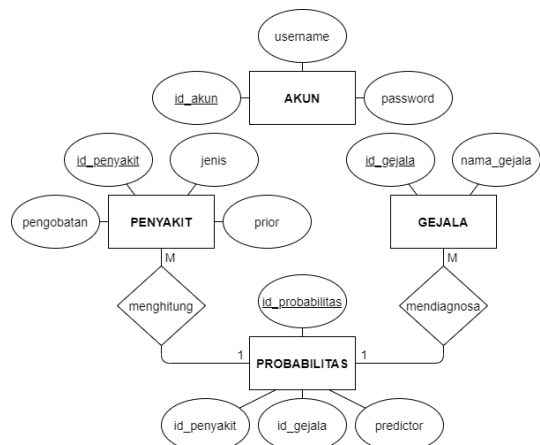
username

id_akun

AKUN

password

id_penyakit

jenis

id_gejala

nama_gejala

pengobatan

PENYAKIT

prior

GEJALA

M

M

menghitung

id_probabilitas

mendiagnosa

1

1

PROBABILITAS

id_penyakit

id_gejala

predictor